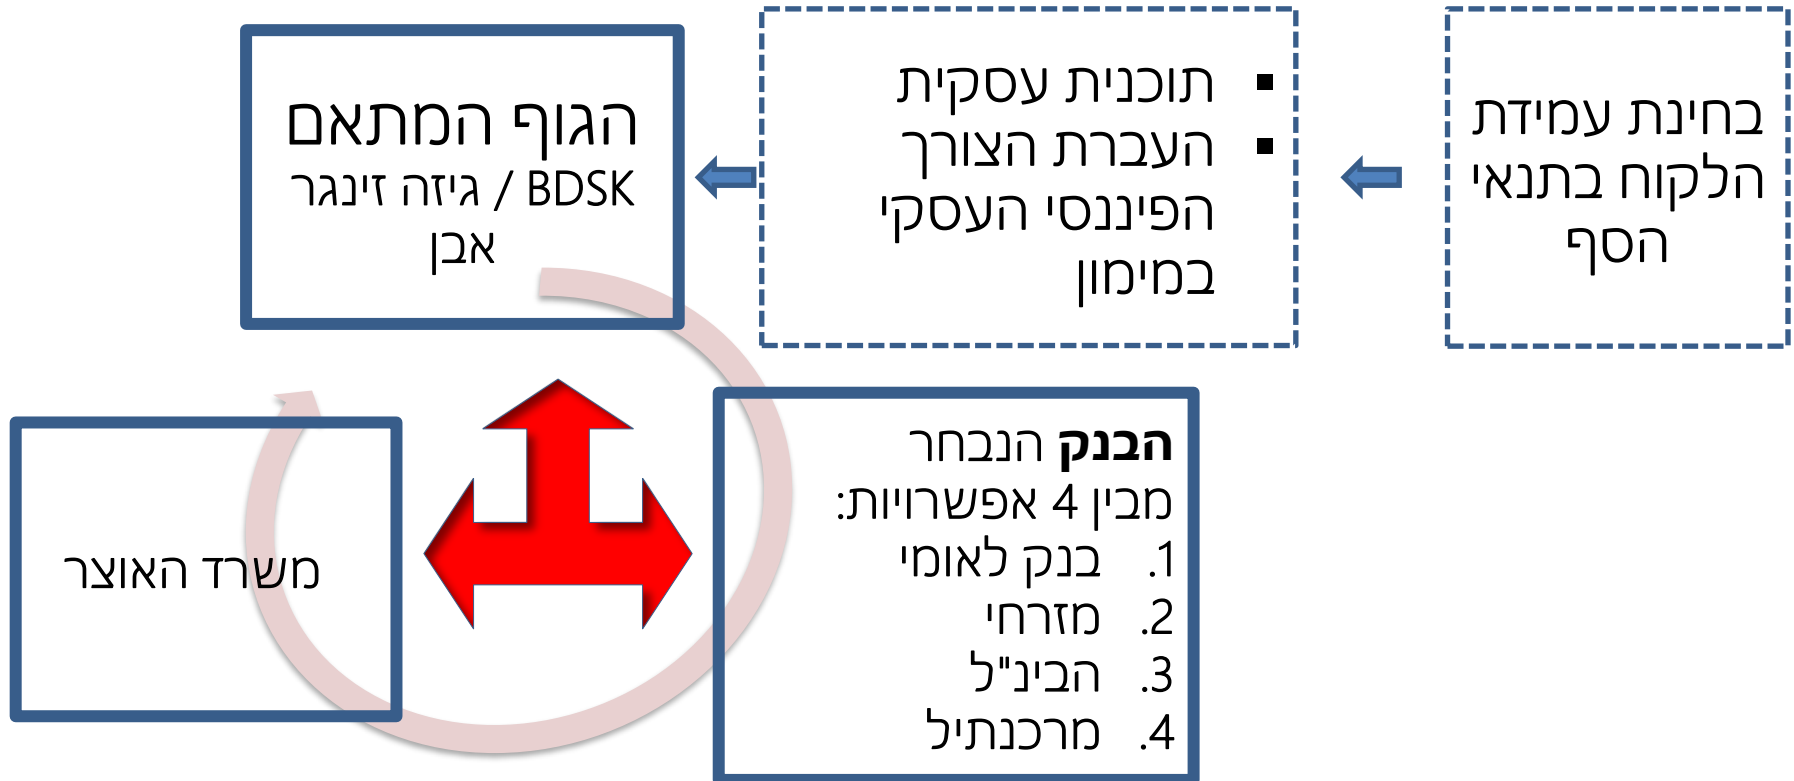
בחינת עמידת הלקוח בתנאי הסף

▪ תוכנית עסקית
▪ העברת הצורך הפיננסי העסקי במימון

הגוף המתאם
BDSK / גיזה זינגר אבן

**הבנק** הנבחר מבין 4 אפשרויות:
1. בנק לאומי
2. מזרחי
3. הבינ"ל
4. מרכנתיל

משרד האוצר